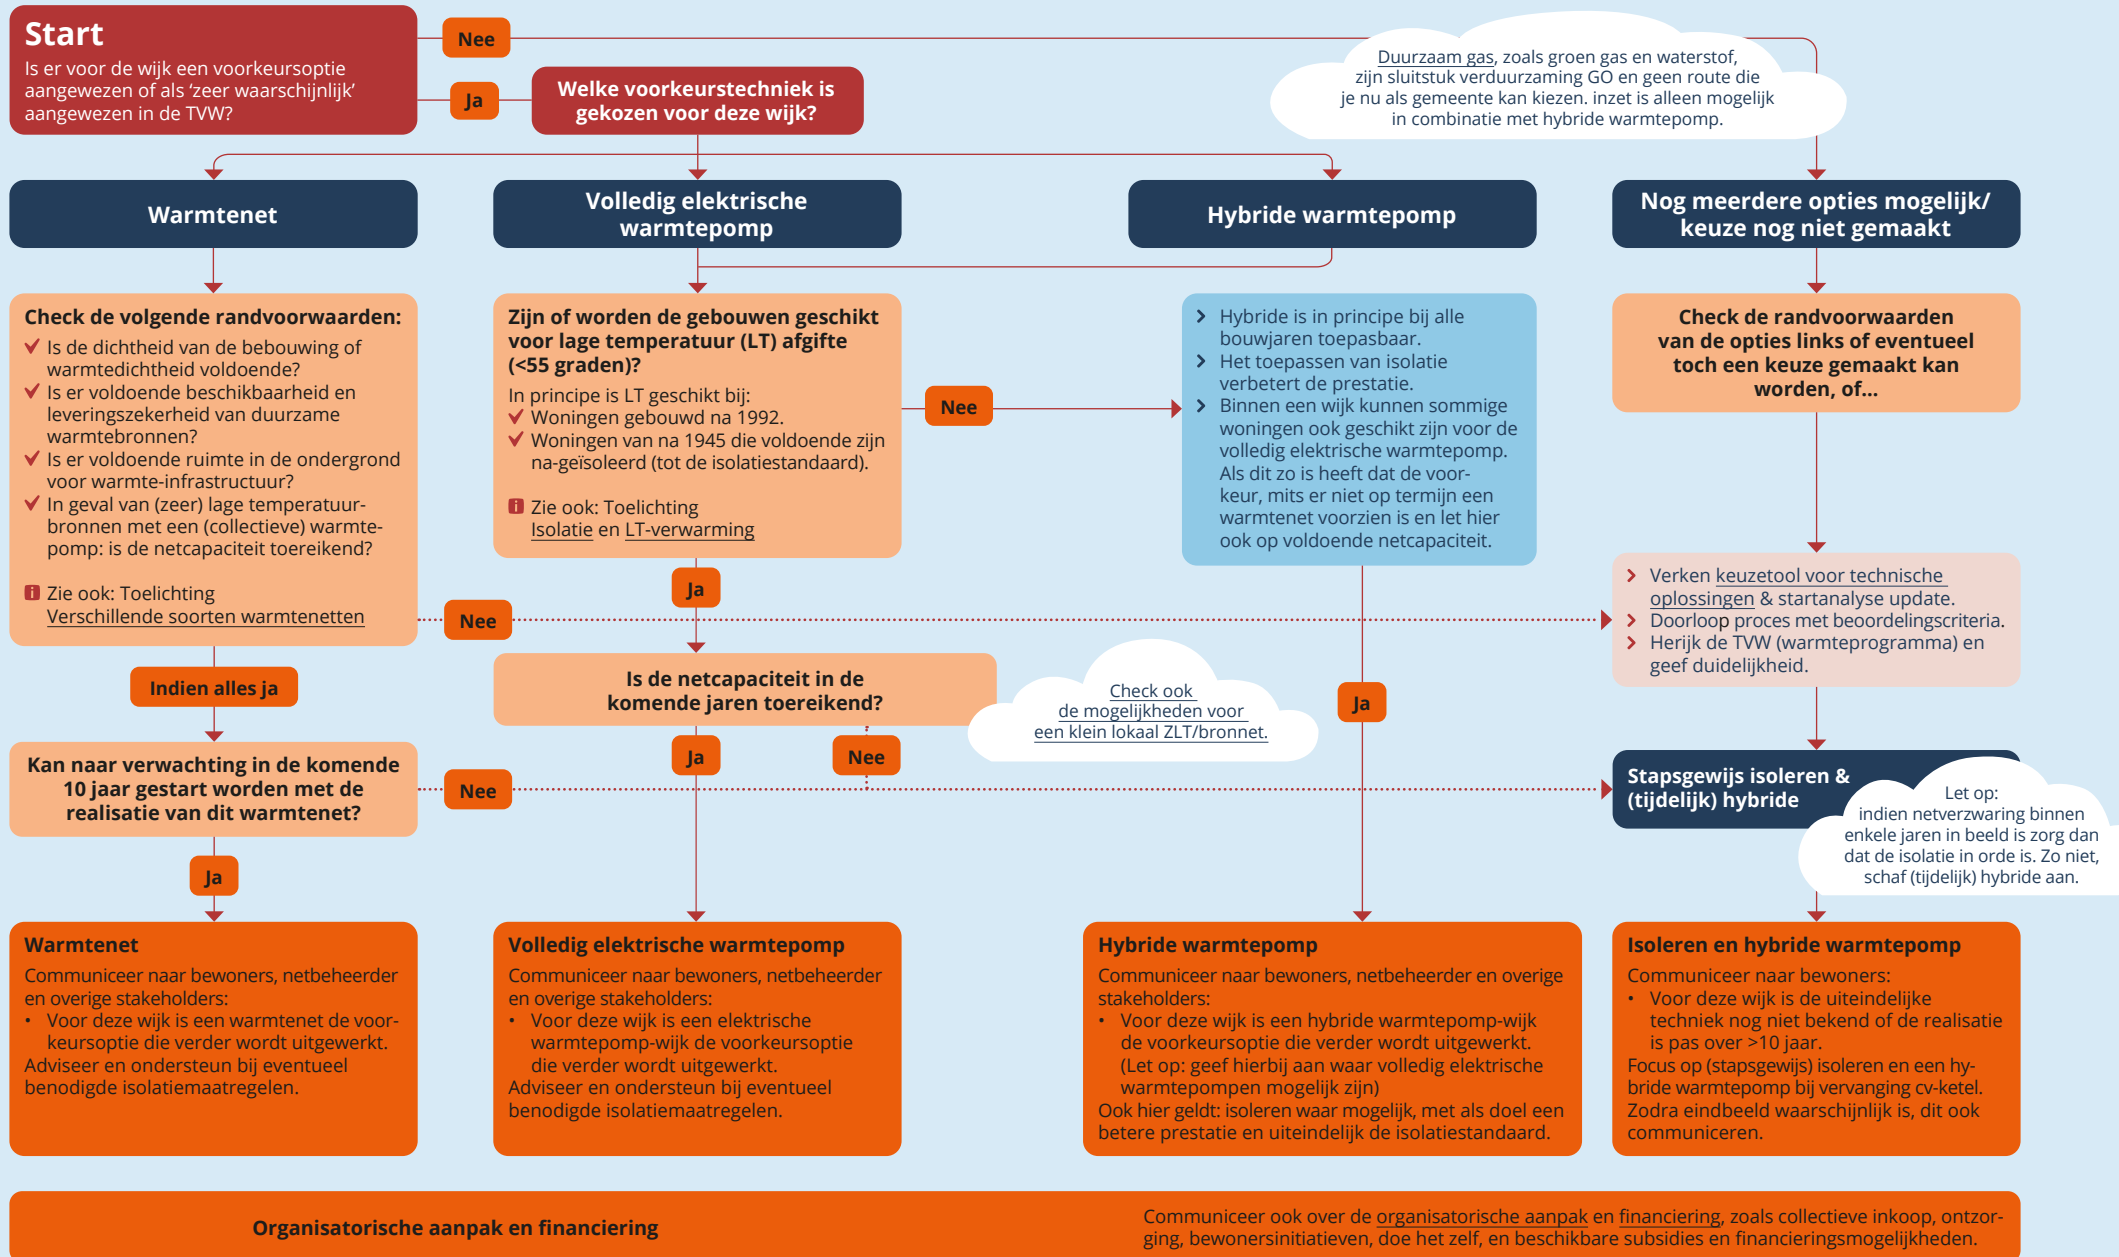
Start
Is er voor de wijk een voorkeursoptie aangewezen of als 'zeer waarschijnlijk' aangewezen in de TVW?

Nee

Ja

Welke voorkeurstechniek is gekozen voor deze wijk?

Duurzaam gas, zoals groen gas en waterstof, zijn sluitstuk verduurzaming GO en geen route die je nu als gemeente kan kiezen. inzet is alleen mogelijk in combinatie met hybride warmtepomp.

Warmtenet

Volledig elektrische warmtepomp

Hybride warmtepomp

Nog meerdere opties mogelijk/ keuze nog niet gemaakt

Check de volgende randvoorwaarden:
Is de dichtheid van de bebouwing of warmtedichtheid voldoende?
Is er voldoende beschikbaarheid en leveringszekerheid van duurzame warmtebronnen?
Is er voldoende ruimte in de ondergrond voor warmte-infrastructuur?
In geval van (zeer) lage temperatuurbronnen met een (collectieve) warmtepomp: is de netcapaciteit toereikend?

Zie ook: Toelichting Verschillende soorten warmtenetten

Zijn of worden de gebouwen geschikt voor lage temperatuur (LT) afgifte (<55 graden)?
In principe is LT geschikt bij:
Woningen gebouwd na 1992.
Woningen van na 1945 die voldoende zijn na-geïsoleerd (tot de isolatiestandaard).

Zie ook: Toelichting Isolatie en LT-verwarming

Nee

Hybride is in principe bij alle bouwjaren toepasbaar.
Het toepassen van isolatie verbetert de prestatie.
Binnen een wijk kunnen sommige woningen ook geschikt zijn voor de volledig elektrische warmtepomp. Als dit zo is heeft dat de voorkeur, mits er niet op termijn een warmtenet voorzien is en let hier ook op voldoende netcapaciteit.

Check de randvoorwaarden van de opties links of eventueel toch een keuze gemaakt kan worden, of...

Ja

Nee

Verken keuzetool voor technische oplossingen & startanalyse update.
Doorloop proces met beoordelingscriteria.
Herijk de TVW (warmteprogramma) en geef duidelijkheid.

Indien alles ja

Is de netcapaciteit in de komende jaren toereikend?

Check ook de mogelijkheden voor een klein lokaal ZLT/bronnet.

Ja

Ja

Nee

Kan naar verwachting in de komende 10 jaar gestart worden met de realisatie van dit warmtenet?

Nee

Stapsgewijs isoleren & (tijdelijk) hybride

Let op: indien netverzwaring binnen enkele jaren in beeld is zorg dan dat de isolatie in orde is. Zo niet, schaf (tijdelijk) hybride aan.

Ja

Warmtenet
Communiceer naar bewoners, netbeheerder en overige stakeholders:
• Voor deze wijk is een warmtenet de voorkeursoptie die verder wordt uitgewerkt.
Adviseer en ondersteun bij eventueel benodigde isolatiemaatregelen.

Volledig elektrische warmtepomp
Communiceer naar bewoners, netbeheerder en overige stakeholders:
• Voor deze wijk is een elektrische warmtepomp-wijk de voorkeursoptie die verder wordt uitgewerkt.
Adviseer en ondersteun bij eventueel benodigde isolatiemaatregelen.

Hybride warmtepomp
Communiceer naar bewoners, netbeheerder en overige stakeholders:
• Voor deze wijk is een hybride warmtepomp-wijk de voorkeursoptie die verder wordt uitgewerkt. (Let op: geef hierbij aan waar volledig elektrische warmtepompen mogelijk zijn)
Ook hier geldt: isoleren waar mogelijk, met als doel een betere prestatie en uiteindelijk de isolatiestandaard.

Isoleren en hybride warmtepomp
Communiceer naar bewoners:
• Voor deze wijk is de uiteindelijke techniek nog niet bekend of de realisatie is pas over >10 jaar.
Focus op (stapsgewijs) isoleren en een hybride warmtepomp bij vervanging cv-ketel.
Zodra eindbeeld waarschijnlijk is, dit ook communiceren.

Organisatorische aanpak en financiering

Communiceer ook over de organisatorische aanpak en financiering, zoals collectieve inkoop, ontzorging, bewonersinitiatieven, doe het zelf, en beschikbare subsidies en financieringsmogelijkheden.